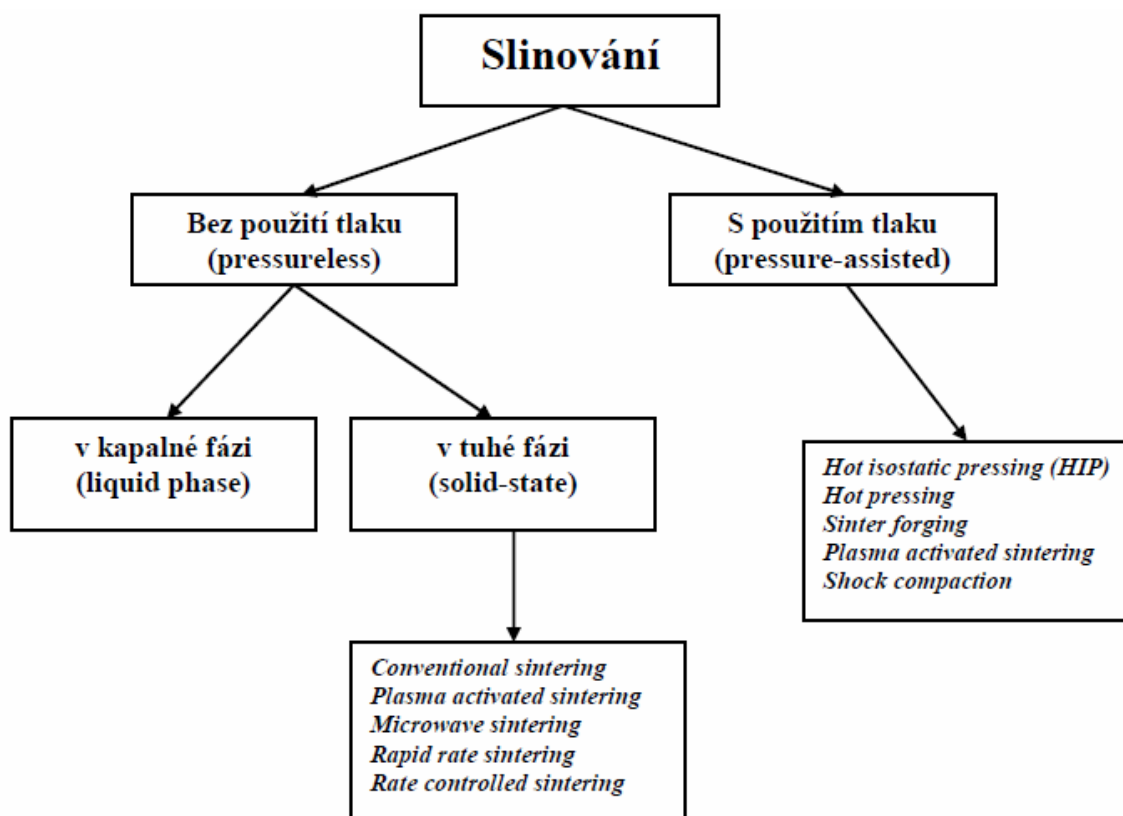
Slinování

Bez použití tlaku
(pressureless)

S použitím tlaku
(pressure-assisted)

v kapalné fázi
(liquid phase)

v tuhé fázi
(solid-state)

Hot isostatic pressing (HIP)
Hot pressing
Sinter forging
Plasma activated sintering
Shock compaction

Conventional sintering
Plasma activated sintering
Microwave sintering
Rapid rate sintering
Rate controlled sintering